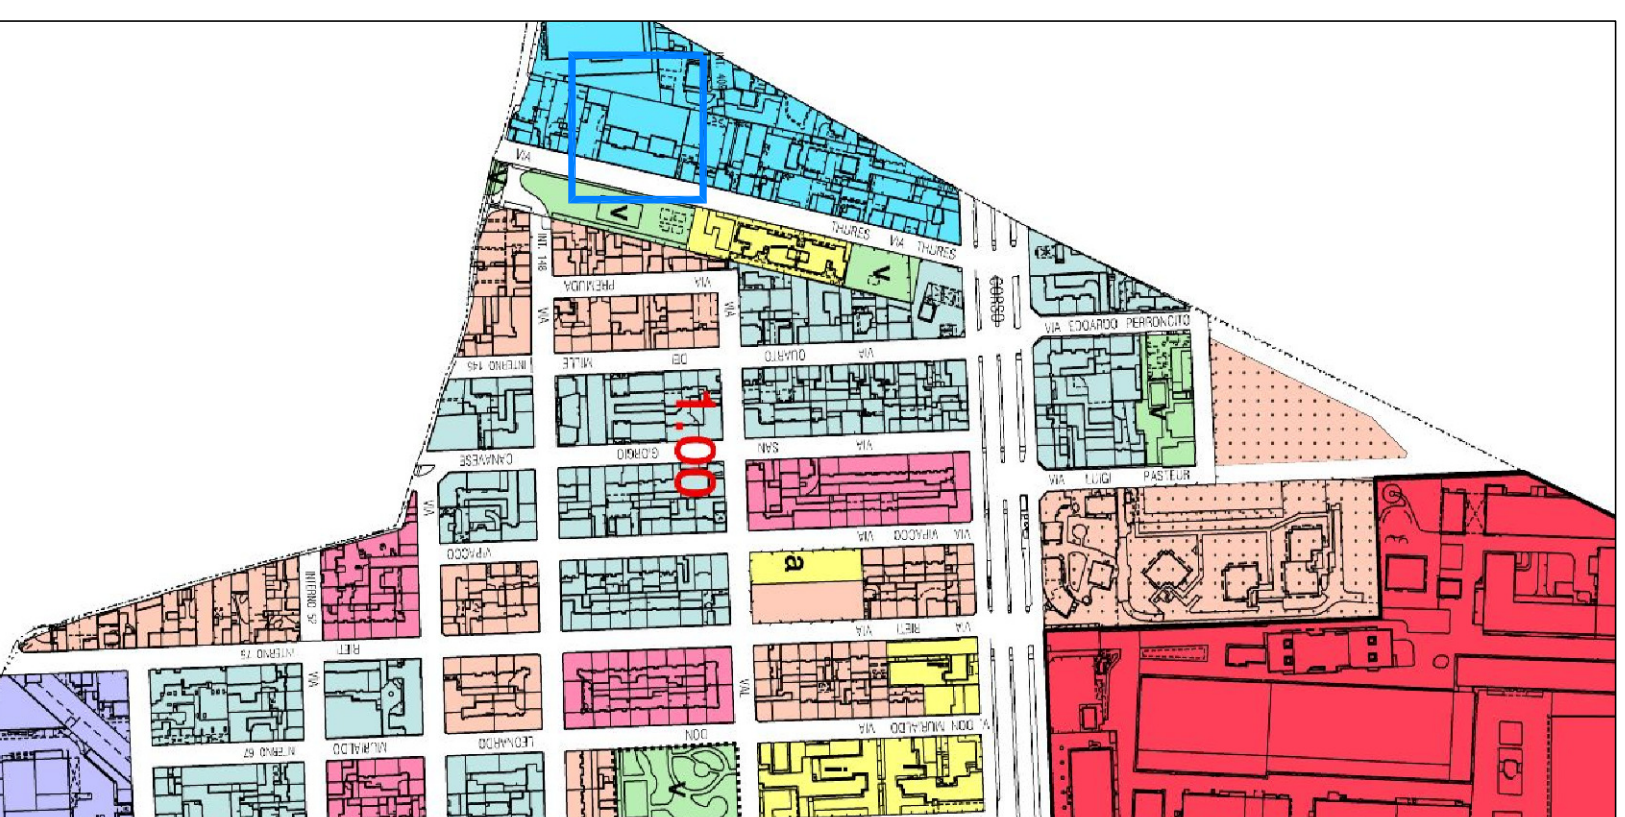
VIA
V
THURES
VIA THURES
V
INT. 148
VIA PREMUDA
VIA
VIA
CORSO
VIA EDOARDO PERRONCITO
INTERNO 145
VIA MILLE
DEI
VIA QUARTO
VIA
1.00
V
VIA CANNAVESE
GIORGIO
SAN
VIA
VIA LUIGI PASTEUR
VIA
VIA CIGLIANO
VIA CIGLIANO VIA
a
INTERNO 57
RIETI
INTERNO 73
VIA
VIA RIETI VIA
VIA
VIA MURIALDO
INTERNO 67
LEONARDO
DON
V. DON MURIALDO VIA
V